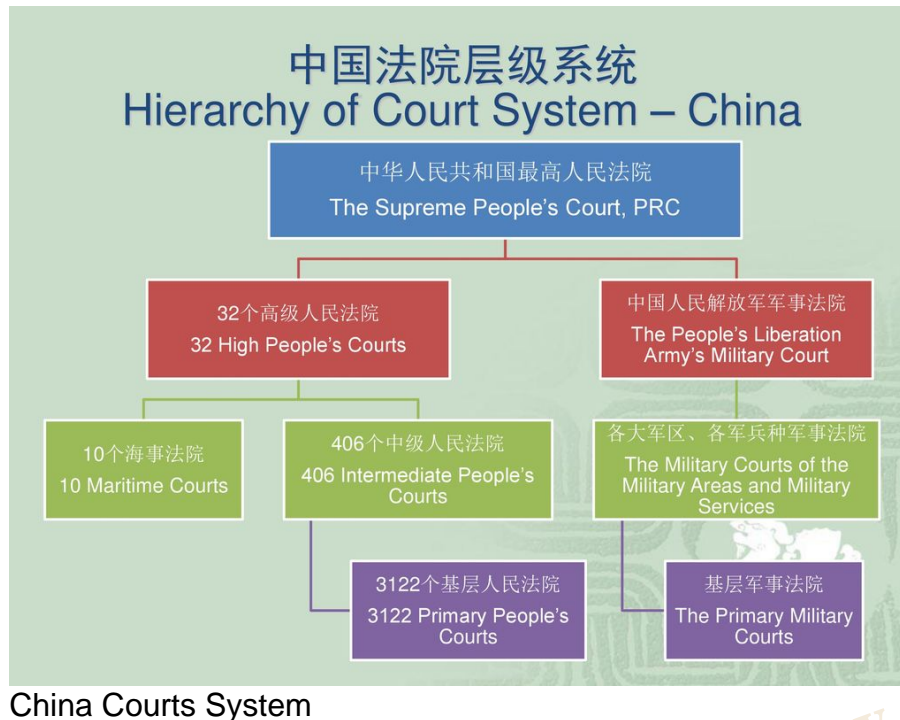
中国法院层级系统
Hierarchy of Court System – China

中华人民共和国最高人民法院
The Supreme People's Court, PRC

32个高级人民法院
32 High People's Courts

中国人民解放军军事法院
The People's Liberation Army's Military Court

10个海事法院
10 Maritime Courts

406个中级人民法院
406 Intermediate People's Courts

各大军区、各军兵种军事法院
The Military Courts of the Military Areas and Military Services

3122个基层人民法院
3122 Primary People's Courts

基层军事法院
The Primary Military Courts

China Courts System